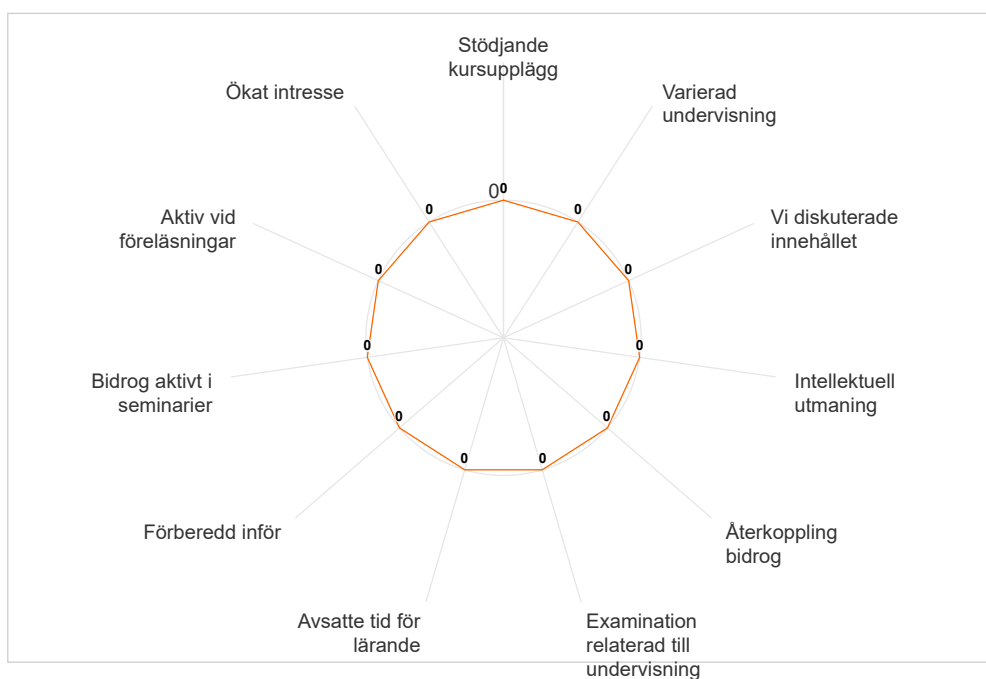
Stödjande kursupplägg

Varierad undervisning

Vi diskuterade innehållet

Intellektuell utmaning

Återkoppling bidrog

Examination relaterad till undervisning

Avsatte tid för lärande

Förberedd inför

Bidrog aktivt i seminarier

Aktiv vid föreläsningar

Ökat intresse

0

0

0

0

0

0

0

0

0

0

0

0

0